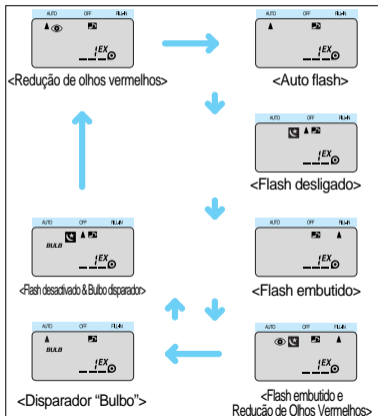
AUTO OFF FL
EX
<Redução de olhos vermelhos>

AUTO OFF FL
EX
<Auto flash>

AUTO OFF FL
EX
<Flash desligado>

AUTO OFF FL
BULB
EX
<Flash desactivado & Bulbo disparador>

AUTO OFF FL
EX
<Flash embutido>

AUTO OFF FL
BULB
EX
<Disparador "Bulbo">

AUTO OFF FL
EX
<Flash embutido e Redução de Olhos Vermelhos>